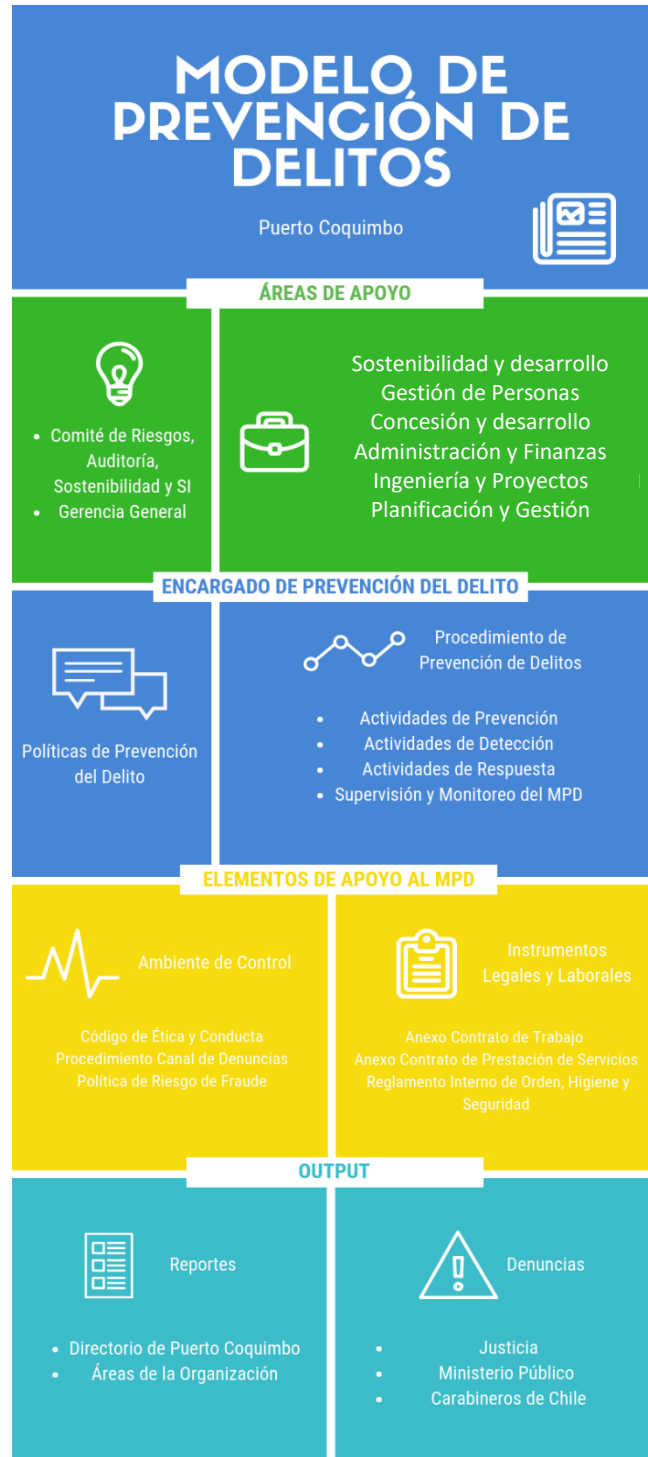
MODELO DE PREVENCIÓN DE DELITOS

Puerto Coquimbo

ÁREAS DE APOYO

- Comité de Riesgos, Auditoría, Sostenibilidad y SI
- Gerencia General

Sostenibilidad y desarrollo
Gestión de Personas
Concesión y desarrollo
Administración y Finanzas
Ingeniería y Proyectos
Planificación y Gestión

ENCARGADO DE PREVENCIÓN DEL DELITO

Políticas de Prevención del Delito

Procedimiento de Prevención de Delitos

- Actividades de Prevención
- Actividades de Detección
- Actividades de Respuesta
- Supervisión y Monitoreo del MPD

ELEMENTOS DE APOYO AL MPD

Ambiente de Control

Código de Ética y Conducta
Procedimiento Canal de Denuncias
Política de Riesgo de Fraude

Instrumentos Legales y Laborales

Anexo Contrato de Trabajo
Anexo Contrato de Prestación de Servicios
Reglamento Interno de Orden, Higiene y Seguridad

OUTPUT

Reportes

- Directorio de Puerto Coquimbo
- Áreas de la Organización

Denuncias

- Justicia
- Ministerio Público
- Carabineros de Chile